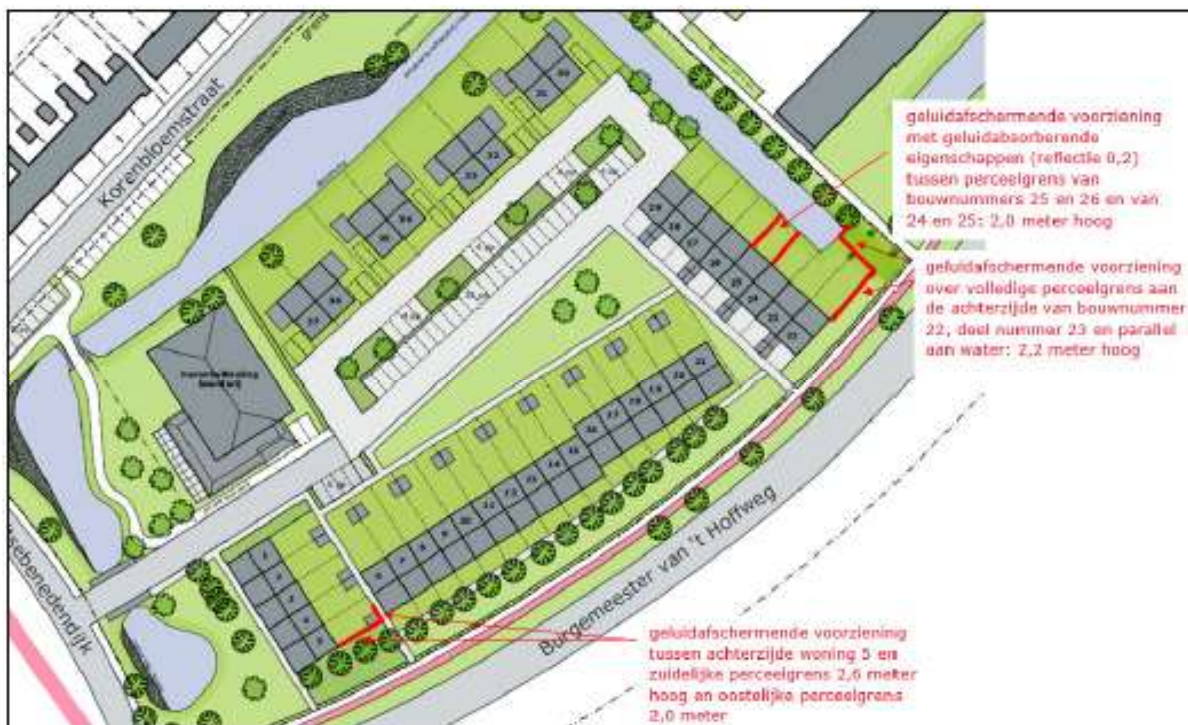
Korenbloemstraat

geluidafschermende voorziening met geluidabsorberende eigenschappen (reflectie 0,2) tussen perceelgrens van bouwnummers 25 en 26 en van 24 en 25: 2,0 meter hoog

geluidafschermende voorziening over volledige perceelgrens aan de achterzijde van bouwnummer 22, deel nummer 23 en parallel aan water: 2,2 meter hoog

Burgemeester van 't Hoffweg

geluidafschermende voorziening tussen achterzijde woning 5 en zuidelijke perceelgrens 2,6 meter hoog en oostelijke perceelgrens 2,0 meter

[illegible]benedendijk